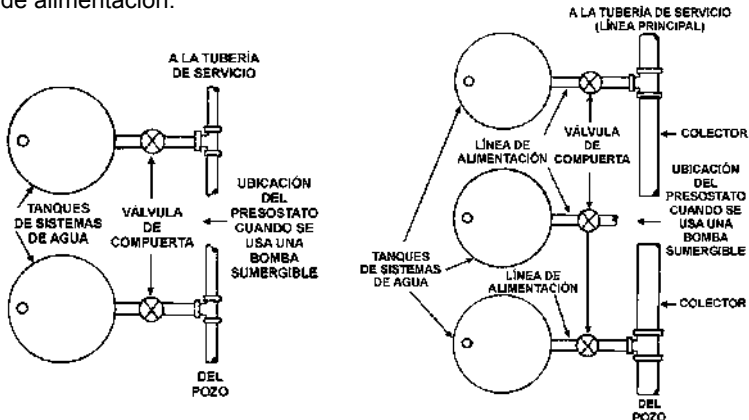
de alimentación.

A LA TUBERÍA DE SERVICIO

TANQUES DE SISTEMAS DE AGUA

VÁLVULA DE COMPUERTA

UBICACIÓN DEL PRESOSTATO CUANDO SE USA UNA BOMBA SUMERGIBLE

DEL POZO

A LA TUBERÍA DE SERVICIO (LÍNEA PRINCIPAL)

LÍNEA DE ALIMENTACIÓN

VÁLVULA DE COMPUERTA

COLECTOR

UBICACIÓN DEL PRESOSTATO CUANDO SE USA UNA BOMBA SUMERGIBLE

TANQUES DE SISTEMAS DE AGUA

LÍNEA DE ALIMENTACIÓN

COLECTOR

DEL POZO